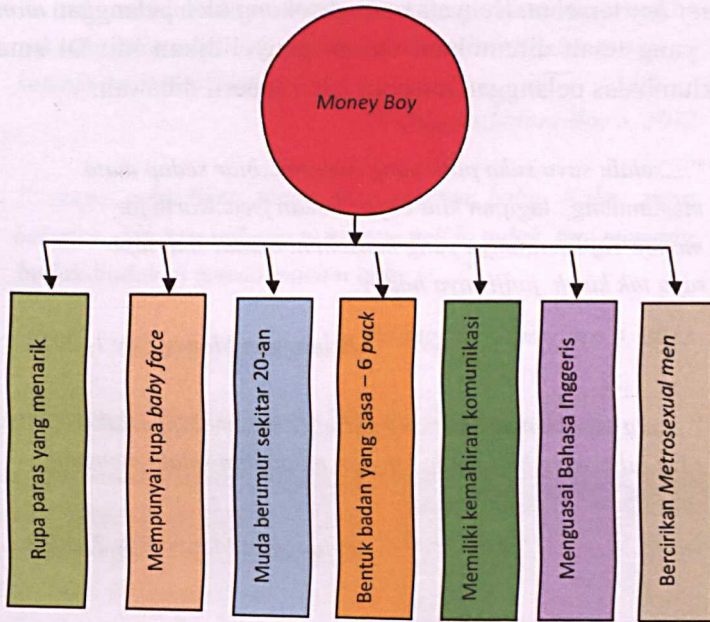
Money Boy

Rupa paras yang menarik

Mempunyai rupa baby face

Muda berumur sekitar 20-an

Bentuk badan yang sasa – 6 pack

Memiliki kemahiran komunikasi

Menguasai Bahasa Inggeris

Bercirikan Metrosexual men